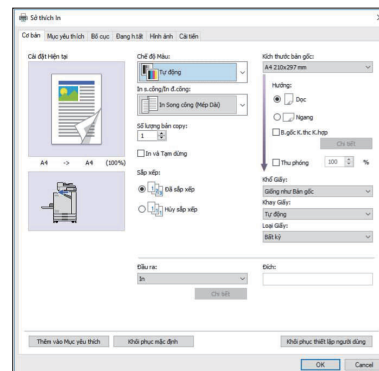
Sở thích In

Cơ bản | Mục yêu thích | Bố cục | Đang hoàn tất | Hình ảnh | Cài tiến

Cài đặt Hiện tại

A4 -> A4 (100%)

Chế độ Màu:
Tự động

In s.cồng/In đ.công:
In Song công (Mép Dài)

Số lượng bản copy:
1

In và Tạm dừng

Sắp xếp:
Đã sắp xếp
Hủy sắp xếp

Kích thước bản gốc:
A4 210x297mm

Hướng:
Dọc
Ngang
B.gốc K.thc K.hợp
Chi tiết

Thu phóng 100 %

Khổ Giấy:
Giống như Bản gốc
Khay Giấy:
Tự động
Loại Giấy:
Bất kỳ

Đầu ra:
In
Chi tiết

Đích:

Thêm vào Mục yêu thích | Khôi phục mặc định | Khôi phục thiết lập người dùng

OK | Cancel